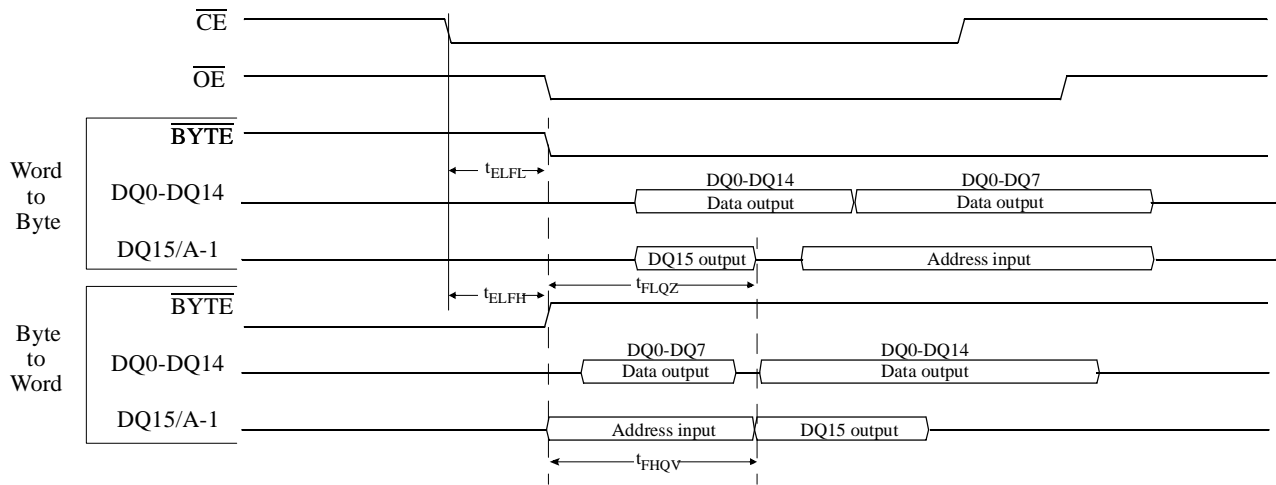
$\overline{CE}$

$\overline{OE}$

Word to Byte

$\overline{BYTE}$

$t_{ELFL}$

DQ0-DQ14

DQ0-DQ14 Data output

DQ0-DQ7 Data output

DQ15/A-1

DQ15 output

Address input

$t_{ELFH}$

$t_{FLQZ}$

Byte to Word

$\overline{BYTE}$

DQ0-DQ14

DQ0-DQ7 Data output

DQ0-DQ14 Data output

DQ15/A-1

Address input

DQ15 output

$t_{FHQV}$